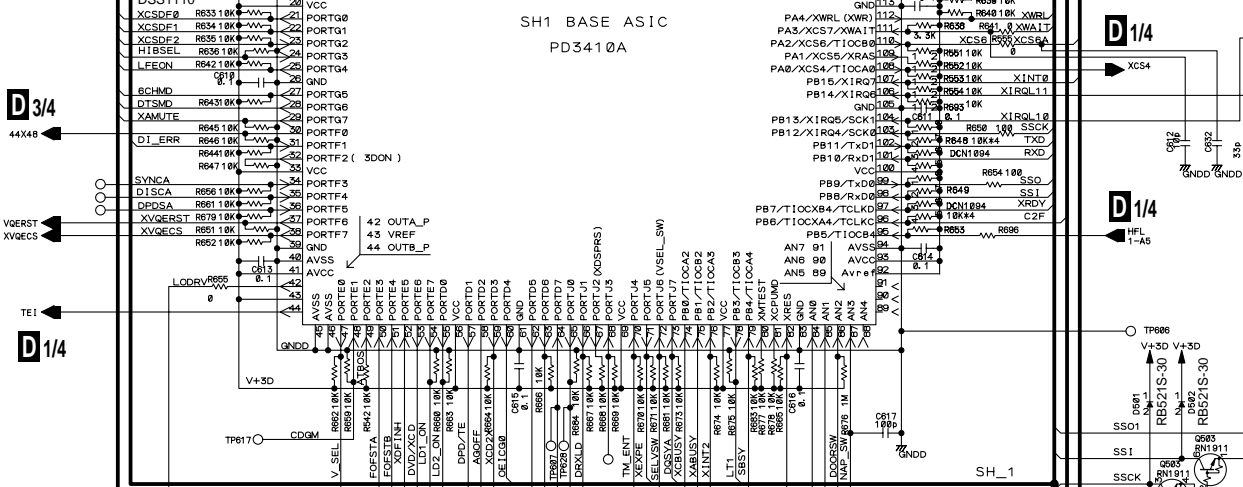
SH1 BASE ASIC
PD3410A

D 3/4
44X48
D 1/4
D 1/4
D 1/4

XCSDF0 R634 10K 20 VCC
21 PORTG0
XCSDF1 R634 10K 22 PORTG1
XCSDF2 R635 10K 23 PORTG2
HIBSEL R636 10K 24 PORTG3
LFEON R642 10K 25 PORTG4
C610 0.1 26 GND
6CHMD 27 PORTG5
DTSMD R643 10K 28 PORTG6
XAMUTE 29 PORTG7
R645 10K 30 PORTF0
DI_ERR R646 10K 31 PORTF1
R644 10K 32 PORTF2 ( 3DON )
R647 10K 33 VCC
SYNCA 34 PORTF3
DISCA R656 10K 35 PORTF4
DPDSA R661 10K 36 PORTF5
XVQERST R679 10K 37 PORTF6
XVQECS R651 10K 38 PORTF7
R652 10K 39 GND
40 AVSS
C613 0.1 41 AVCC
LODRV R655 42
0 43
44
42 OUTA_P
43 VREF
44 OUTB_P
VQERST
XVQECS
TEI

AVSS AVSS PORTE0 PORTE1 PORTE2 PORTE3 PORTE4 PORTE5 PORTE6 PORTE7 PORTD0 VCC PORTD1 PORTD2 PORTD3 PORTD4 GND PORTD5 PORTD6 PORTD7 PORTJ0 PORTJ1 PORTJ2 (XDSPRS) PORTJ3 VCC PORTJ4 PORTJ5 (VSEL_SW) PORTJ6 PORTJ7 PB0/TIOCA2 PB1/TIOCA2 PB2/TIOCA3 VCC PB3/TIOCB3 PB4/TIOCA4 XMTEST XCPUMD XRES GND AN0 AN1 AN2 AN3 AN4
45 46 47 48 49 50 51 52 53 54 55 56 57 58 59 60 61 62 63 64 65 66 67 68 69 70 71 72 73 74 75 76 77 78 79 80 81 82 83 84 85 86 87 88

GND 113
PA4/XWRL (XWR) 112 R648 10K XWRL
PA3/XCS7/XWAIT 111 R638 3.3K R641 0 XWAIT
PA2/XCS6/TIOCB0 110 XCS6 R639 XCS6A
PA1/XCS5/XRAS 109 R551 10K
PA0/XCS4/TIOCA0 108 R552 10K XCS4
PB15/XIRQ7 107 R553 10K XINT0
PB14/XIRQ6 106 R554 10K XIRQL11
GND 105 R693 10K
PB13/XIRQ5/SCK1 104 C611 0.1 XIRQL10
PB12/XIRQ4/SCK0 103 R650 100 SSCK
PB11/TxD1 102 R648 10K*4 TXD
PB10/RxD1 101 DCN1094 RXD
VCC 100 R654 100
PB9/TxD0 99 SSO
PB8/RxD0 98 R649 SSI
PB7/TIOCXB4/TCLKD 97 DCN1094 XRDY
PB6/TIOCXA4/TCLKC 96 10K*4 C2F
PB5/TIOCB4 95 R653 R696 HFL 1-A5
AN7 91 AVSS 94
AN6 90 AVCC 93 C614 0.1
AN5 89 Avref 92
91 90 89
C612 1p C632 33p GNDD GNDD

GNDD
V+3D
TP617 CDGM
R662 10K R659 10K R542 10K LTBOS R660 10K R663 10K R664 10K C615 0.1 R666 10K R684 10K R667 10K R668 10K R669 10K R670 10K R671 10K R661 10K R673 10K R674 10K R675 10K R663 10K R677 10K R678 10K R665 10K C616 0. R676 1M C617 100p GNDD
V_SEL FOFSTA FOFSTB XDFINH DVD/XCD LD1_ON LD2_ON DPD/TE AGOFF XCD2X CEICG0 TP607 TP628 DRXLD TM_ENT XEXPE SELVSW DQSYA XCBUSY XABUSY XINT2 LT1 SBSY DOORSW NAP_SW
SH_1
TP606
V+3D V+3D
D501 RB521S-30 D502 RB521S-30
SSO1
SSI
SSCK
Q503 RN1911